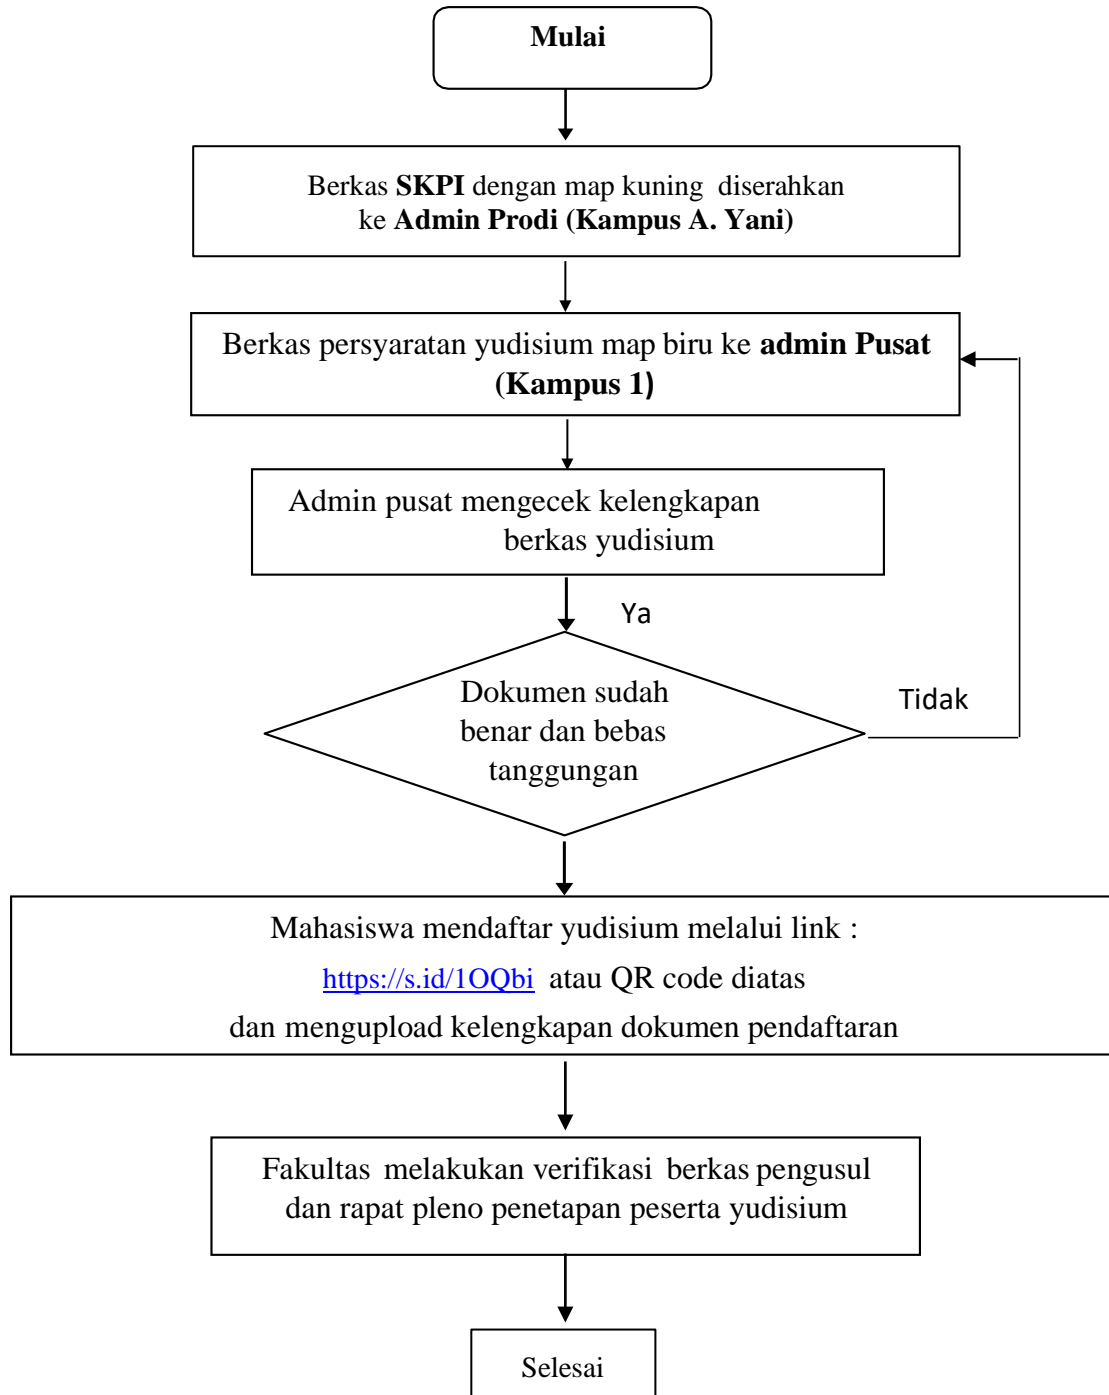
Mulai

Berkas SKPI dengan map kuning diserahkan ke Admin Prodi (Kampus A. Yani)

Berkas persyaratan yudisium map biru ke admin Pusat (Kampus 1)

Admin pusat mengecek kelengkapan berkas yudisium

Ya

Dokumen sudah benar dan bebas tanggungan

Tidak

Mahasiswa mendaftar yudisium melalui link :
https://s.id/1OQbi atau QR code diatas
dan mengupload kelengkapan dokumen pendaftaran

Fakultas melakukan verifikasi berkas pengusul dan rapat pleno penetapan peserta yudisium

Selesai